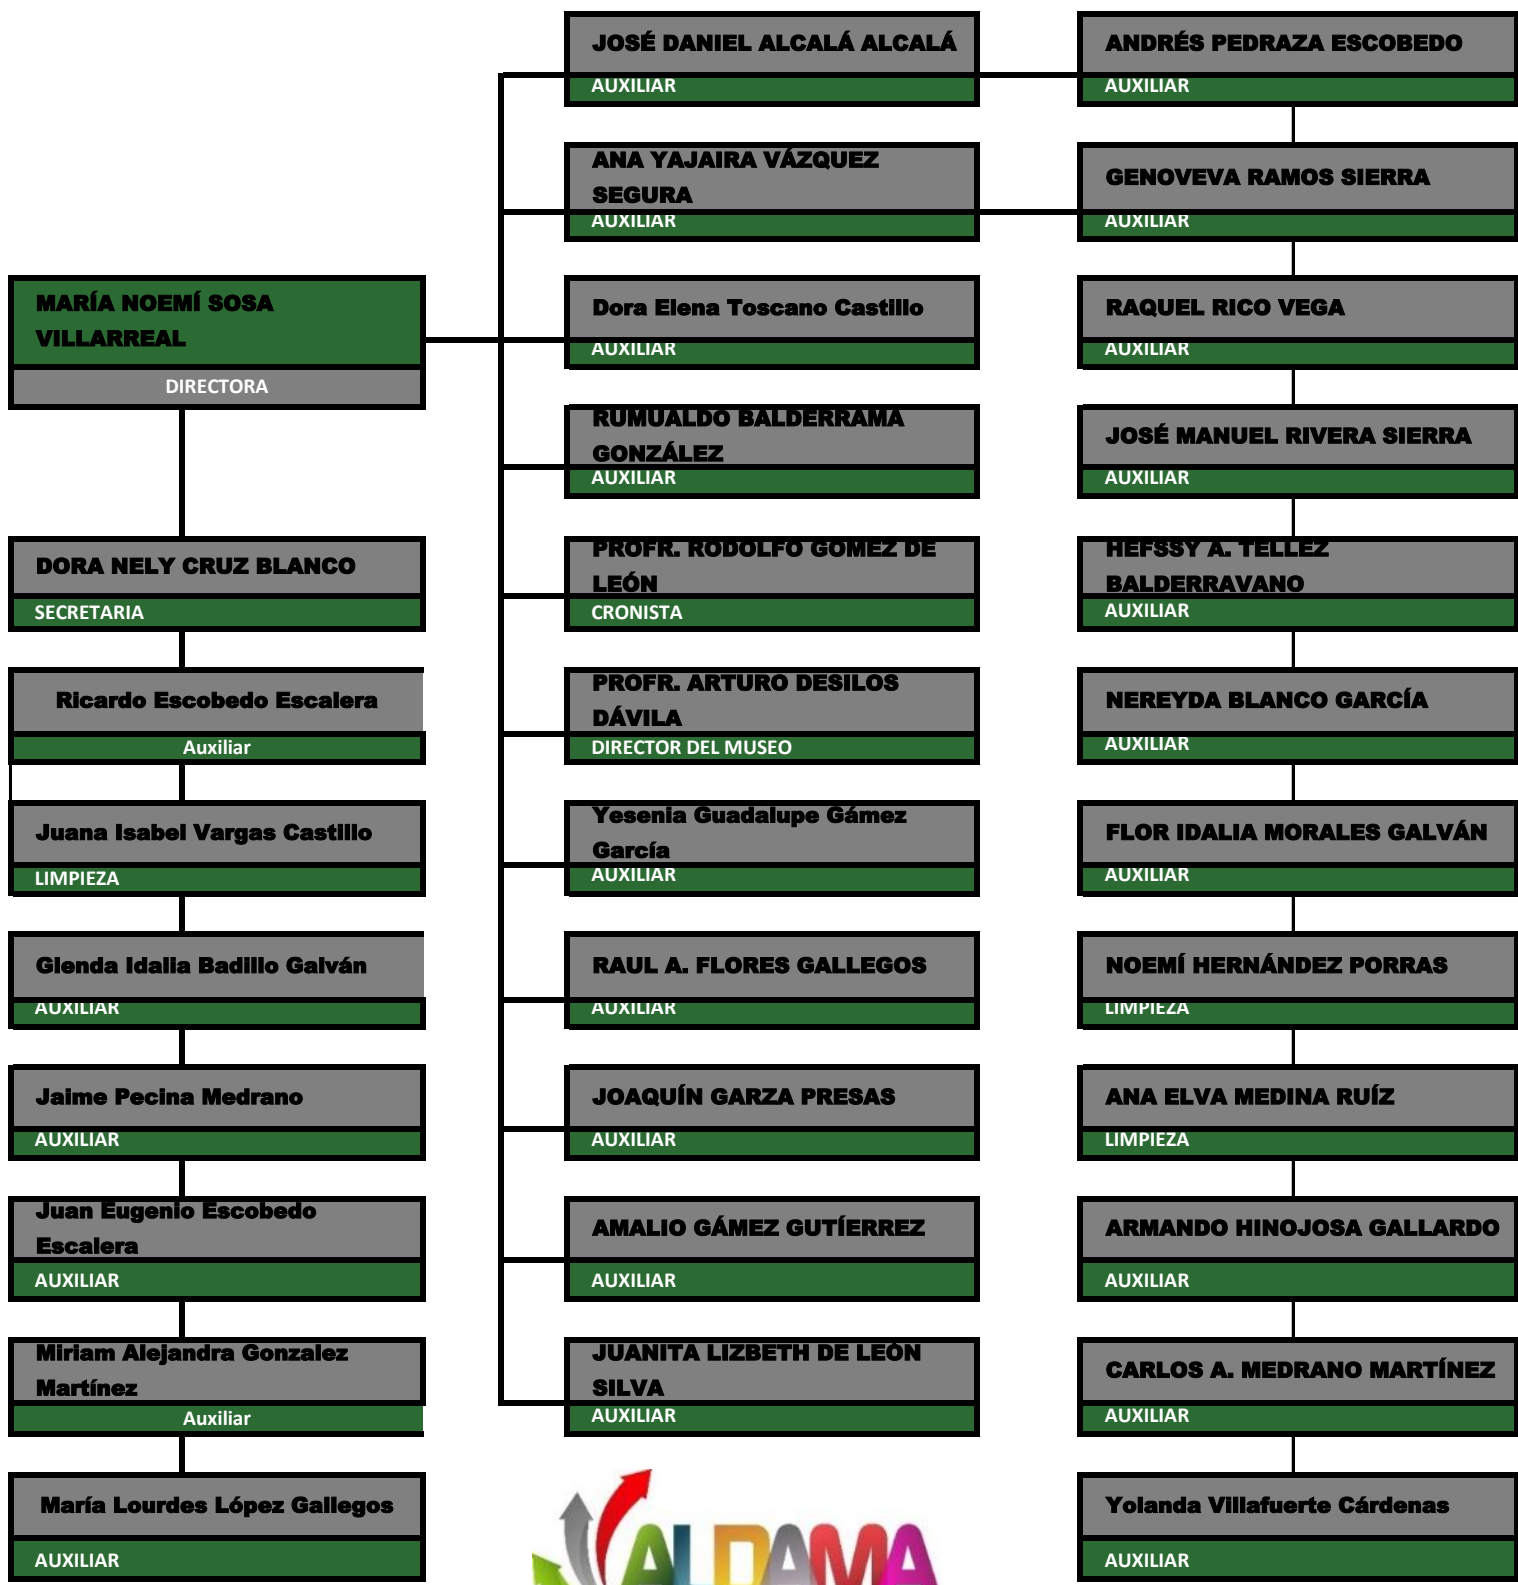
MARÍA NOEMÍ SOSA VILLARREAL
DIRECTORA

DORA NELY CRUZ BLANCO
SECRETARIA

Ricardo Escobedo Escalera
Auxiliar

Juana Isabel Vargas Castillo
LIMPIEZA

Glenda Idalia Badillo Galván
AUXILIAR

Jaime Pecina Medrano
AUXILIAR

Juan Eugenio Escobedo Escalera
AUXILIAR

Miriam Alejandra Gonzalez Martínez
Auxiliar

María Lourdes López Gallegos
AUXILIAR

JOSÉ DANIEL ALCALÁ ALCALÁ
AUXILIAR

ANA YAJAIRA VÁZQUEZ SEGURA
AUXILIAR

Dora Elena Toscano Castillo
AUXILIAR

RUMUALDO BALDERRAMA GONZÁLEZ
AUXILIAR

PROFR. RODOLFO GOMEZ DE LEÓN
CRONISTA

PROFR. ARTURO DESILOS DÁVILA
DIRECTOR DEL MUSEO

Yesenia Guadalupe Gámez García
AUXILIAR

RAUL A. FLORES GALLEGOS
AUXILIAR

JOAQUÍN GARZA PRESAS
AUXILIAR

AMALIO GÁMEZ GUTÍERREZ
AUXILIAR

JUANITA LIZBETH DE LEÓN SILVA
AUXILIAR

ALDAMA

ANDRÉS PEDRAZA ESCOBEDO
AUXILIAR

GENOVEVA RAMOS SIERRA
AUXILIAR

RAQUEL RICO VEGA
AUXILIAR

JOSÉ MANUEL RIVERA SIERRA
AUXILIAR

HEFSSY A. TELLEZ BALDERRAVANO
AUXILIAR

NEREYDA BLANCO GARCÍA
AUXILIAR

FLOR IDALIA MORALES GALVÁN
AUXILIAR

NOEMÍ HERNÁNDEZ PORRAS
LIMPIEZA

ANA ELVA MEDINA RUÍZ
LIMPIEZA

ARMANDO HINOJOSA GALLARDO
AUXILIAR

CARLOS A. MEDRANO MARTÍNEZ
AUXILIAR

Yolanda Villafuerte Cárdenas
AUXILIAR